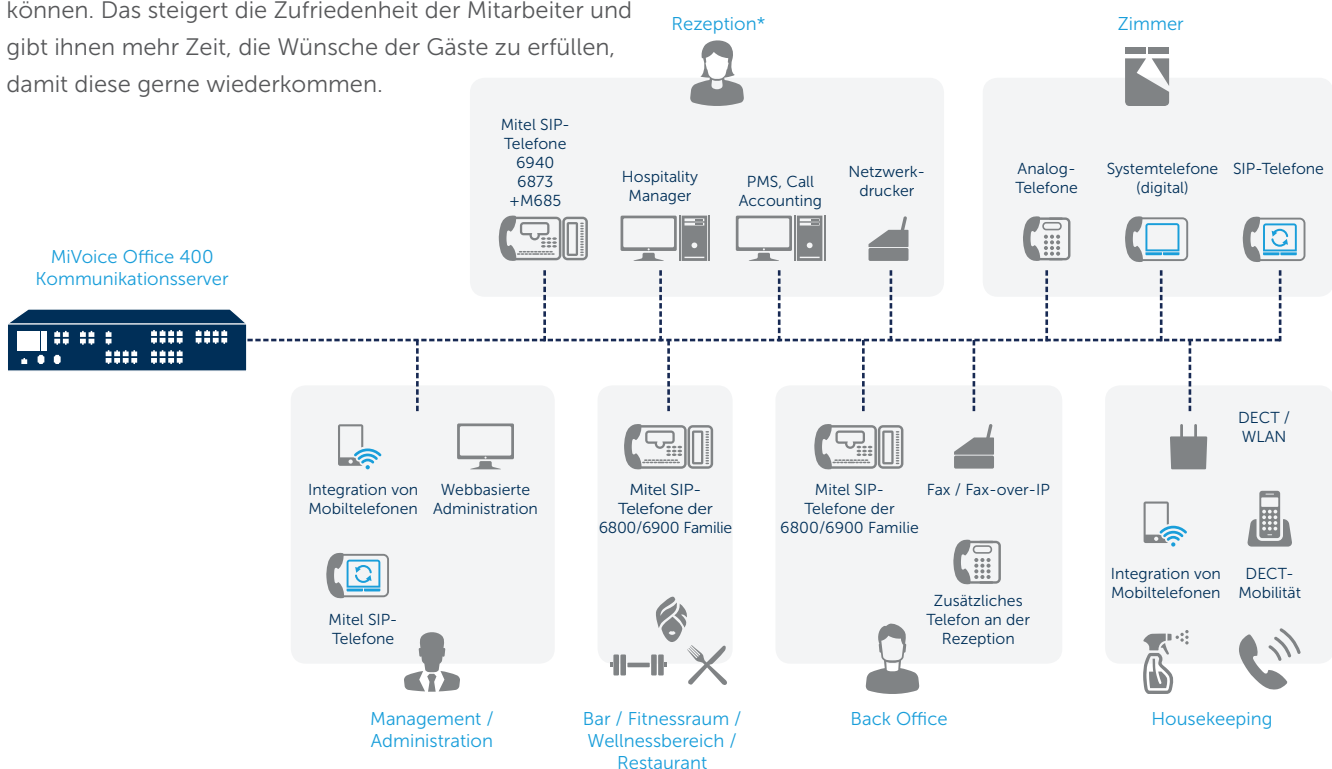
können. Das steigert die Zufriedenheit der Mitarbeiter und gibt ihnen mehr Zeit, die Wünsche der Gäste zu erfüllen, damit diese gerne wiederkommen.

Rezeption*

Mitel SIP-Telefone 6940 6873 +M685

Hospitality Manager

PMS, Call Accounting

Netzwerkdrucker

Zimmer

Analog-Telefone

Systemtelefone (digital)

SIP-Telefone

MiVoice Office 400 Kommunikationsserver

Integration von Mobiltelefonen

Webbasierte Administration

Mitel SIP-Telefone

Management / Administration

Mitel SIP-Telefone der 6800/6900 Familie

Bar / Fitnessraum / Wellnessbereich / Restaurant

Mitel SIP-Telefone der 6800/6900 Familie

Fax / Fax-over-IP

Zusätzliches Telefon an der Rezeption

Back Office

DECT / WLAN

Integration von Mobiltelefonen

DECT-Mobilität

Housekeeping